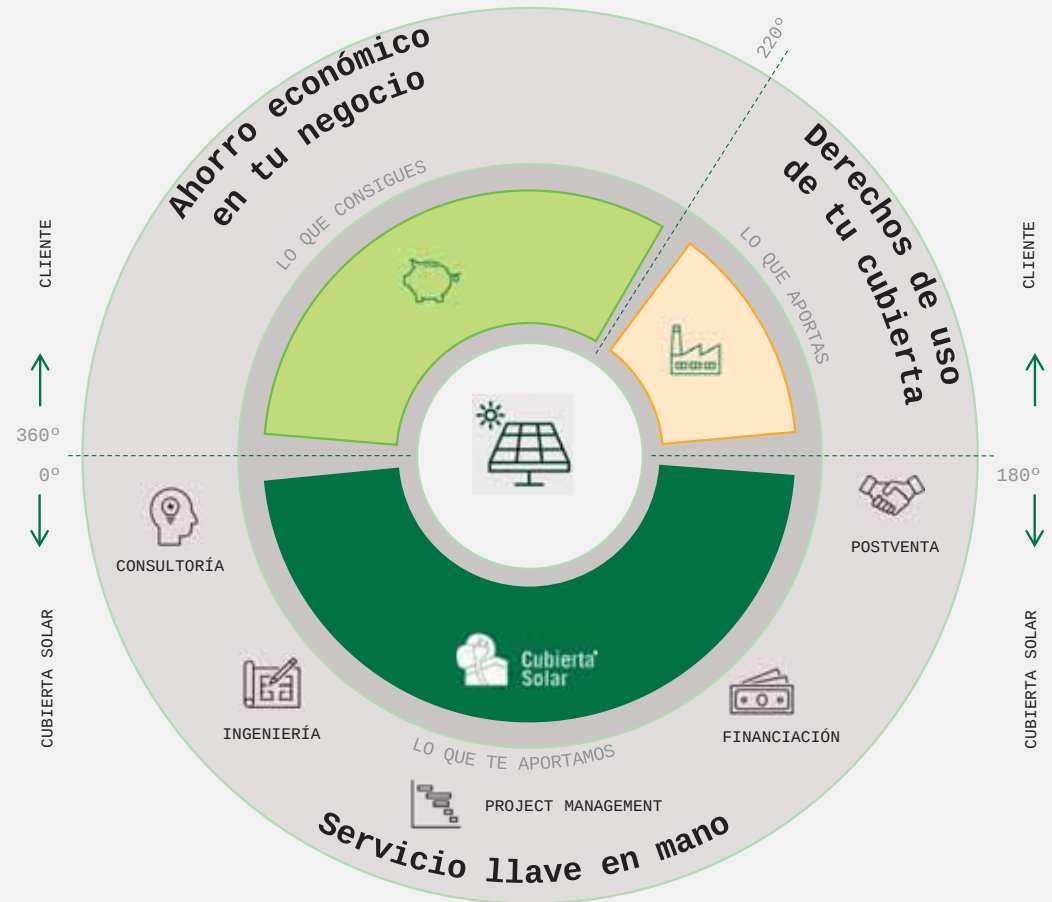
Ahorro económico en tu negocio

220º

Derechos de uso de tu cubierta

LO QUE CONSIGUES

LO QUE APORTAS

CLIENTE

CLIENTE

360º

0º

180º

CONSULTORÍA

POSTVENTA

CUBIERTA SOLAR

CUBIERTA SOLAR

Cubierta Solar

INGENIERÍA

FINANCIACIÓN

LO QUE TE APORTAMOS

PROJECT MANAGEMENT

Servicio llave en mano